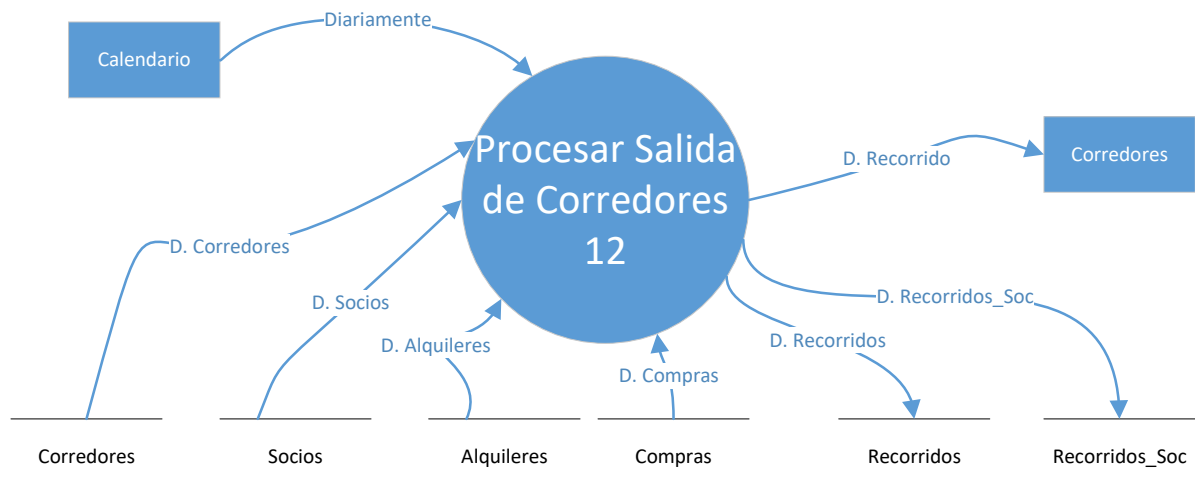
Calendario

Diariamente

Procesar Salida de Corredores 12

D. Recorrido

Corredores

D. Corredores

D. Socios

D. Alquileres

D. Compras

D. Recorridos

D. Recorridos_Soc

Corredores

Socios

Alquileres

Compras

Recorridos

Recorridos_Soc